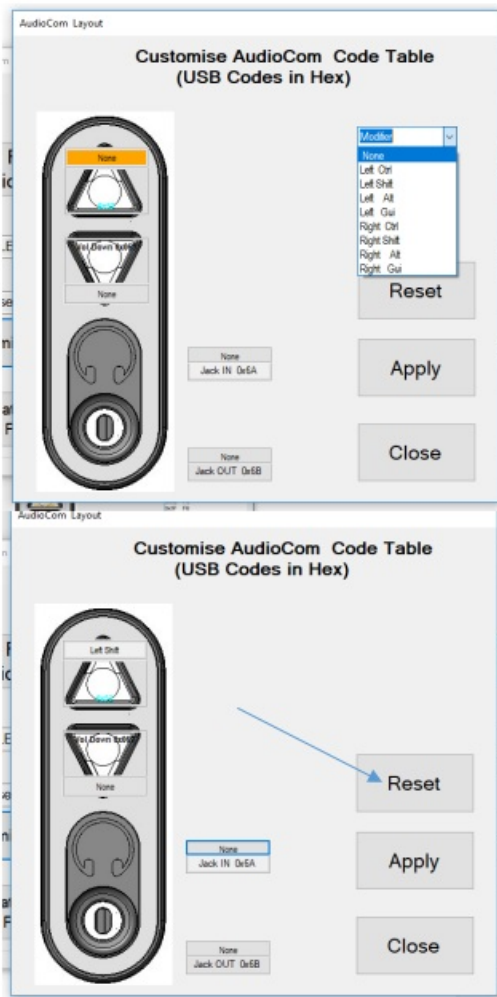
AudioCom Layout

Customise AudioCom Code Table
(USB Codes in Hex)

None

Vol Down 0x81

None

Modifier

None
Left Ctrl
Left Shift
Left Alt
Left Gui
Right Ctrl
Right Shift
Right Alt
Right Gui

Reset

None
Jack IN 0x6A

Apply

None
Jack OUT 0x6B

Close

AudioCom Layout

Customise AudioCom Code Table
(USB Codes in Hex)

Left Shift

Vol Down 0x81

None

Reset

None
Jack IN 0x6A

Apply

None
Jack OUT 0x6B

Close